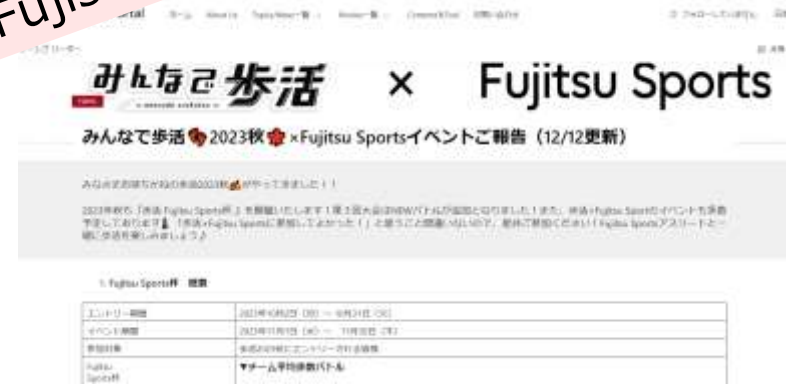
Fujits

rtal

みんなで歩活 × Fujitsu Sports

みんなで歩活 2023秋 ×Fujitsu Sportsイベントご報告（12/12更新）

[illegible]

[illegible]

1. Fujitsu Sports杯 概要

| エントリー期間 | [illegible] |
|---|---|
| イベント期間 | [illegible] |
| 参加対象 | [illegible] |
| Fujitsu Sports杯 | ▼チーム平均歩数バトル |